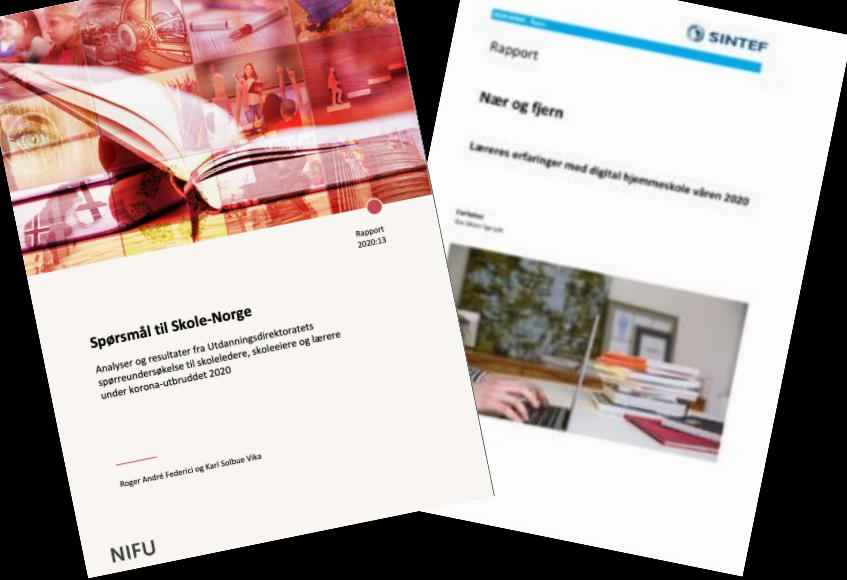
Rapport
2020:13

Spørsmål til Skole-Norge

Analyser og resultater fra Utdanningsdirektoratets spørreundersøkelse til skoleledere, skoleeiere og lærere under korona-utbruddet 2020

Roger André Federici og Karl Solbue Vika

NIFU

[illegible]

SINTEF

Rapport

Nær og fjern

Læreres erfaringer med digital hjemmeskole våren 2020

Forfatter
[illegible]